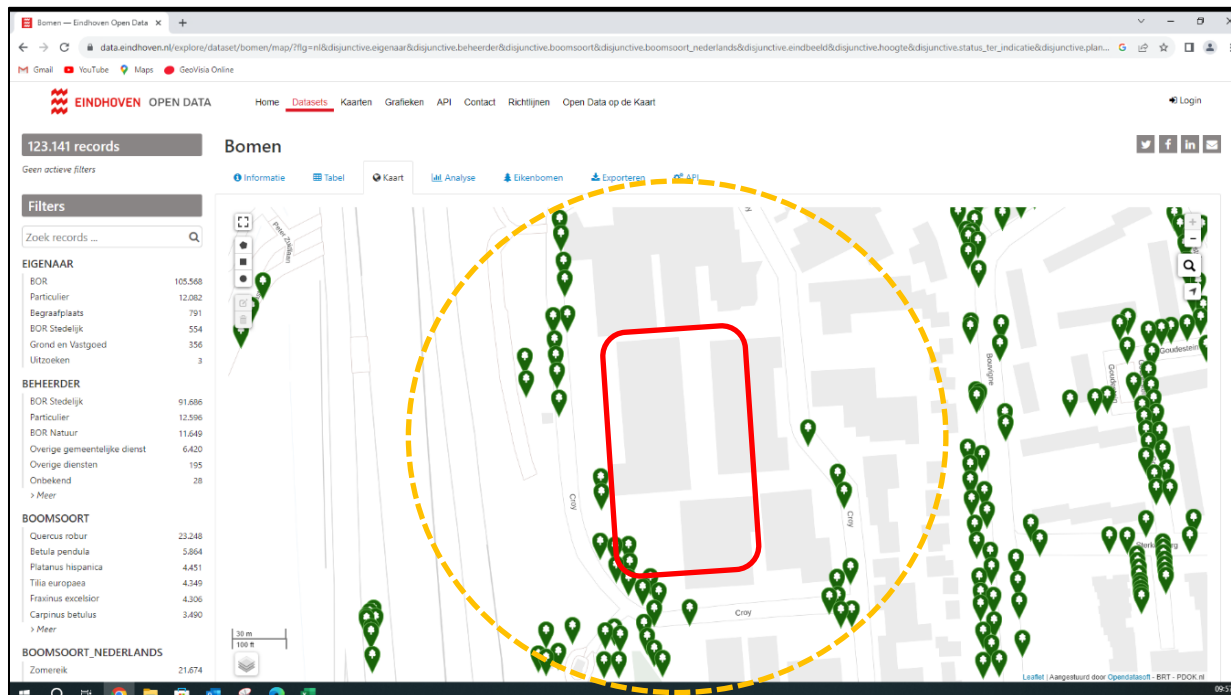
Bomen — Eindhoven Open Data
data.eindhoven.nl/explore/dataset/bomen/map/?flg=nl&disjunctive.eigenaar&disjunctive.beheerder&disjunctive.boomsoort&disjunctive.boomsoort_nederlands&disjunctive.eindbeeld&disjunctive.hoogte&disjunctive.status_ter_indicatie&disjunctive.plan...
Gmail YouTube Maps GeoVisia Online

EINDHOVEN OPEN DATA
Home Datasets Kaarten Grafieken API Contact Richtlijnen Open Data op de Kaart
Login

123.141 records
Geen actieve filters

Filters
Zoek records ...

EIGENAAR
| BOR | 105.568 |
|---|---|
| Particulier | 12.082 |
| Begraafplaats | 791 |
| BOR Stedelijk | 554 |
| Grond en Vastgoed | 356 |
| Uitzoeken | 3 |

BEHEERDER
| BOR Stedelijk | 91.686 |
|---|---|
| Particulier | 12.596 |
| BOR Natuur | 11.649 |
| Overige gemeentelijke dienst | 6.420 |
| Overige diensten | 195 |
| Onbekend | 28 |

> Meer

BOOMSOORT
| Quercus robur | 23.248 |
|---|---|
| Betula pendula | 5.864 |
| Platanus hispanica | 4.451 |
| Tilia europaea | 4.349 |
| Fraxinus excelsior | 4.306 |
| Carpinus betulus | 3.490 |

> Meer

BOOMSOORT_NEDERLANDS
| Zomereik | 21.674 |
|---|---|

Bomen
Informatie Tabel Kaart Analyse Eikenbomen Exporteren API

Peter Zuidlaan
Croy
Croy
Croy
Boorgne
Goudsteinl
Goudestein
Sterk
30 m
100 ft
Leaflet | Aangestuurd door Opendatasoft - BRT - PDOK.nl